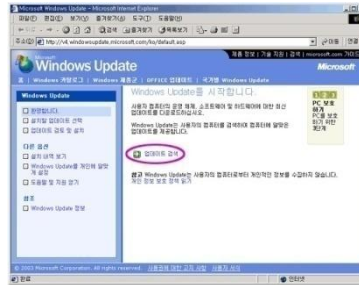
Microsoft Windows Update - Microsoft Internet Explorer

파일(F) 편집(E) 보기(V) 즐겨찾기(A) 도구(T) 도움말(H)

뒤로 · 검색 즐겨찾기 미디어

주소(D) http://v4.windowsupdate.microsoft.com/ko/default.asp 이동 연결

제품 전체 | 지원 | 검색 | microsoft.com 가이드

Windows Update

Microsoft

홈 | Windows 카탈로그 | Windows 패밀리 | OFFICE 업데이트 | 국가별 Windows Update

Windows Update

환영합니다

설치할 업데이트 선택

업데이트 검토 및 설치

다른 옵션

설치 내역 보기

Windows Update를 개인에 맞게 설정

도움말 및 지원 보기

참조

Windows Update 정보

Windows Update를 시작합니다

사용자의 컴퓨터의 운영 체제, 소프트웨어 및 하드웨어에 대한 최신 업데이트를 다운로드합니다.

Windows Update는 사용 가능한 업데이트를 검색하여 컴퓨터에 알맞은 업데이트를 제공합니다.

업데이트 검색

참고 Windows Update는 사용자의 컴퓨터로부터 개인적인 정보를 수집하지 않습니다. 개인 정보 보호 정책

PC 보호 하기
PC를 보호하기 위한 3단계

© 2003 Microsoft Corporation. All rights reserved. 사용권한 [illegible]

완료 인터넷